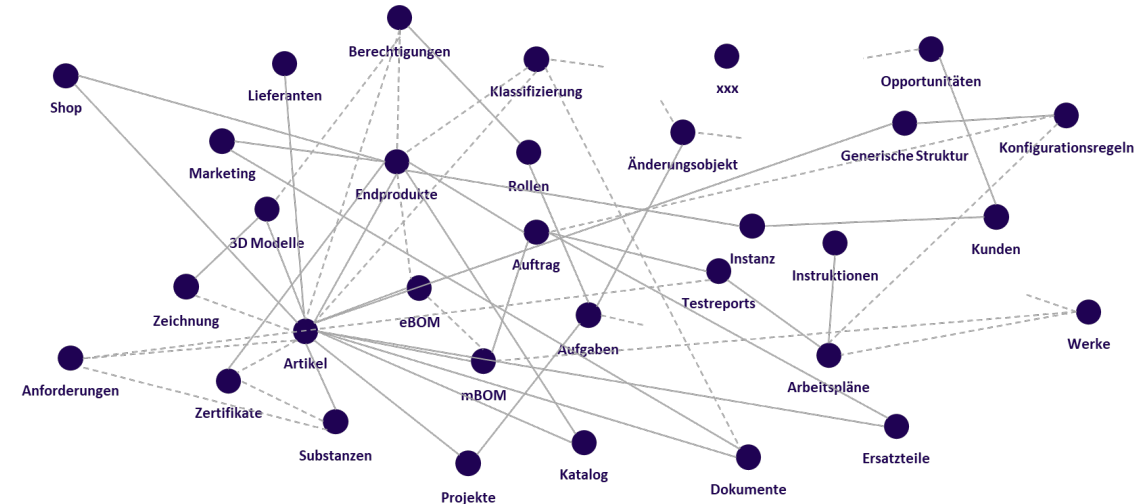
Berechtigungen
Shop
Lieferanten
Klassifizierung
xxx
Opportunitäten
Marketing
Endprodukte
Rollen
Änderungsobjekt
Generische Struktur
Konfigurationsregeln
3D Modelle
Auftrag
Instanz
Kunden
Instruktionen
Testreports
Zeichnung
eBOM
Artikel
Aufgaben
Werke
Anforderungen
mBOM
Arbeitspläne
Zertifikate
Substanzen
Ersatzteile
Katalog
Projekte
Dokumente